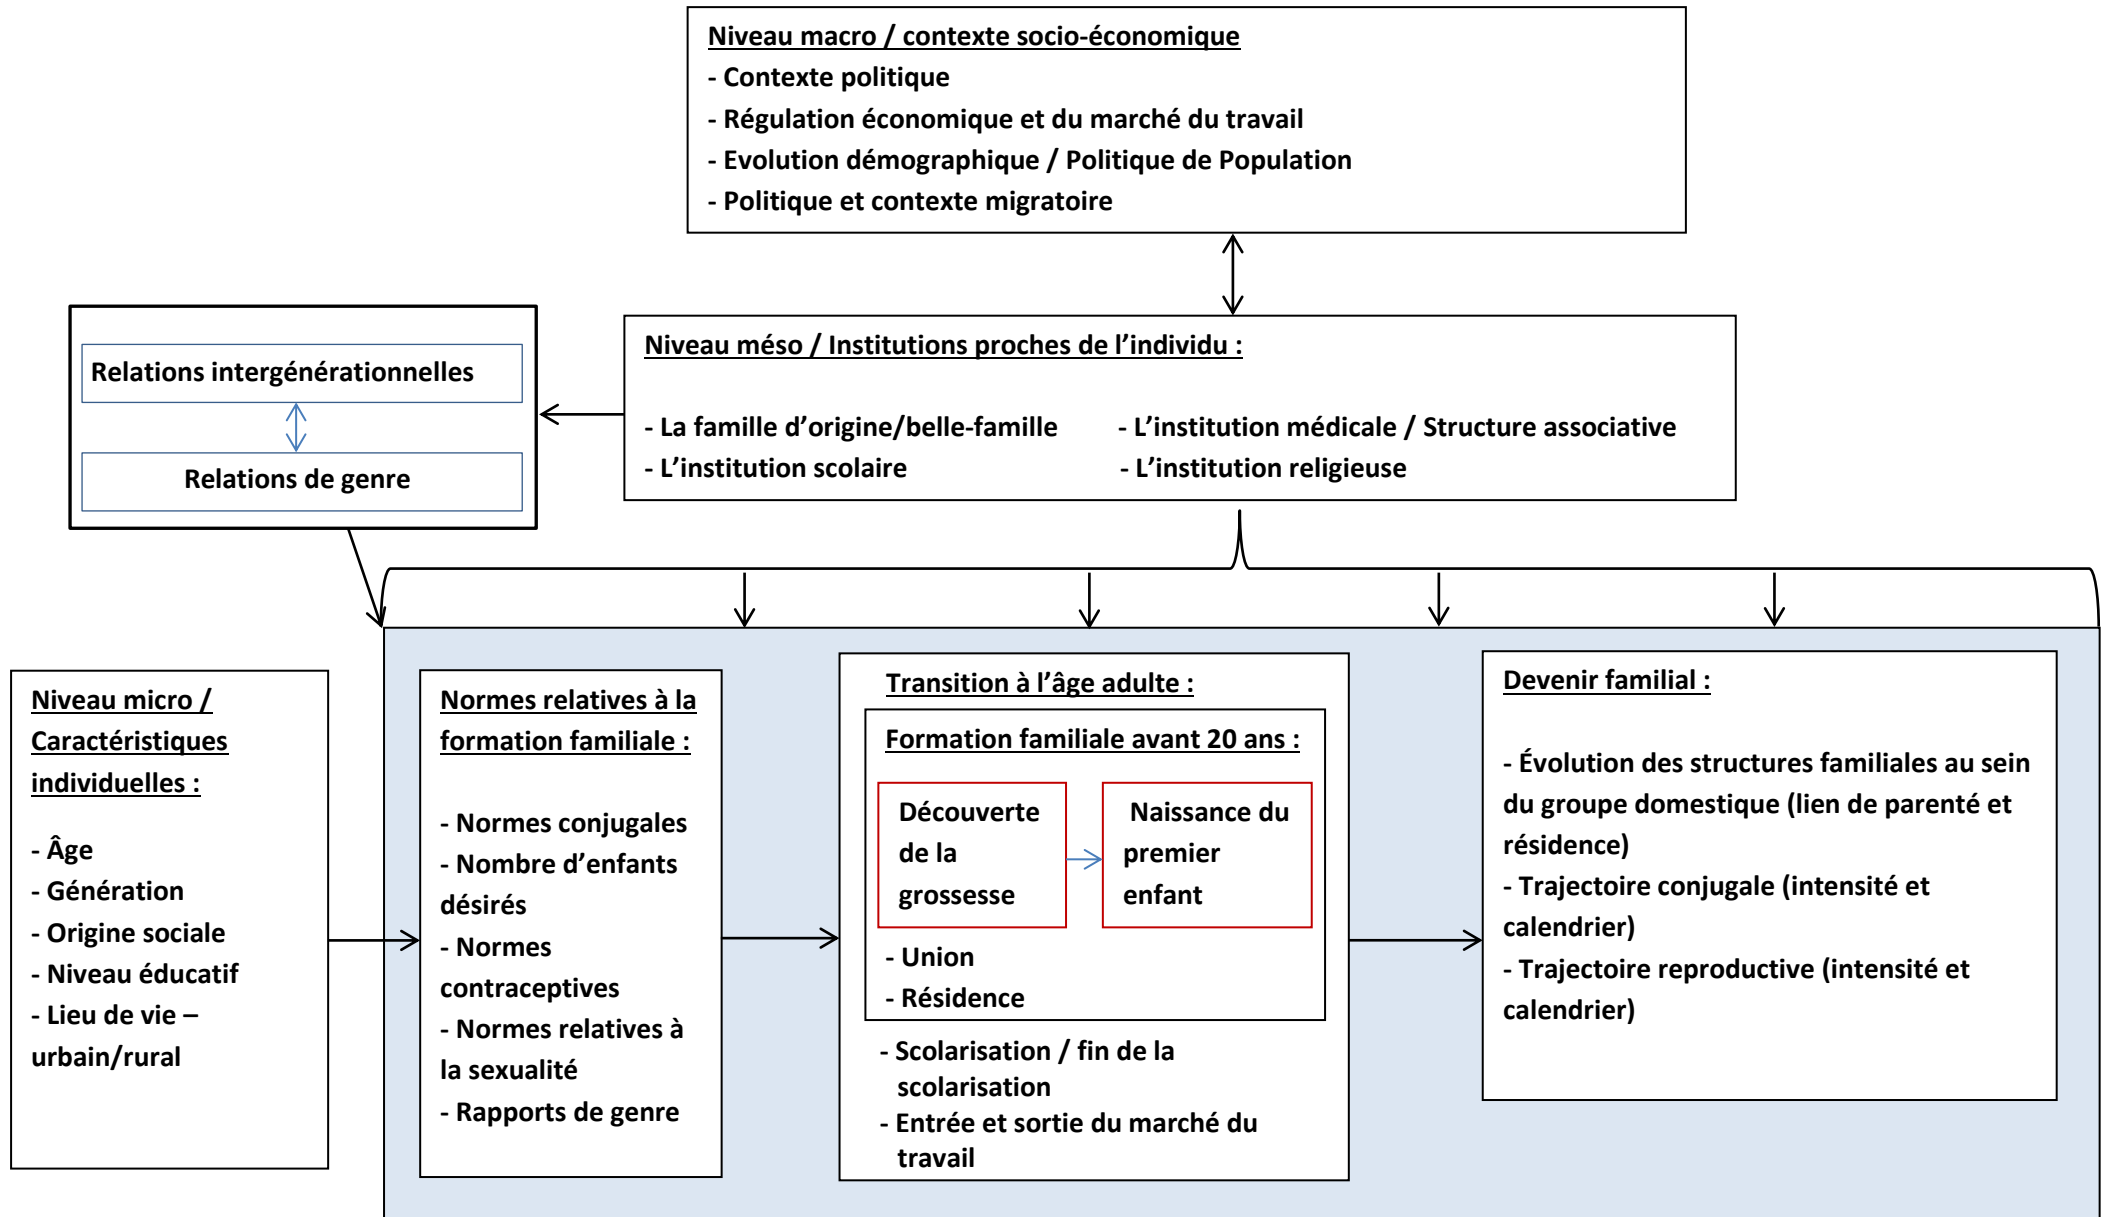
Niveau macro / contexte socio-économique
- Contexte politique
- Régulation économique et du marché du travail
- Evolution démographique / Politique de Population
- Politique et contexte migratoire

Relations intergénérationnelles

Relations de genre

Niveau méso / Institutions proches de l'individu :

- La famille d'origine/belle-famille
- L'institution scolaire

- L'institution médicale / Structure associative
- L'institution religieuse

Niveau micro / Caractéristiques individuelles :

- Âge
- Génération
- Origine sociale
- Niveau éducatif
- Lieu de vie – urbain/rural

Normes relatives à la formation familiale :

- Normes conjugales
- Nombre d'enfants désirés
- Normes contraceptives
- Normes relatives à la sexualité
- Rapports de genre

Transition à l'âge adulte :

Formation familiale avant 20 ans :

Découverte de la grossesse

Naissance du premier enfant

- Union
- Résidence

- Scolarisation / fin de la scolarisation
- Entrée et sortie du marché du travail

Devenir familial :

- Évolution des structures familiales au sein du groupe domestique (lien de parenté et résidence)
- Trajectoire conjugale (intensité et calendrier)
- Trajectoire reproductive (intensité et calendrier)